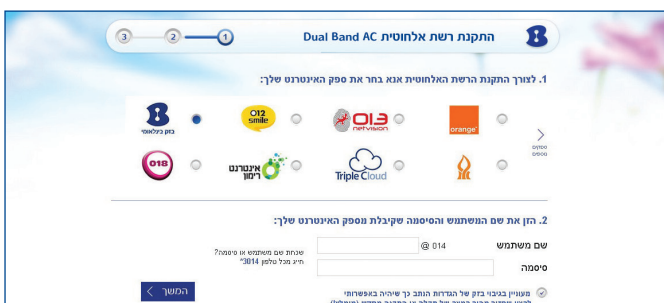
התקנת רשת אלחוטית Dual Band AC

3 2 1

1. לצורך התקנת הרשת האלחוטית אנא בחר את ספק האינטרנט שלך:

בזק בינלאומי

012 smile

013 netvision

orange

ספקים נוספים

018

אינטרנט רימון

Triple Cloud

2. הזן את שם המשתמש והסיסמה שקיבלת מספק האינטרנט שלך:

שם משתמש

@ 014

סיסמה

שכחת שם משתמש או סיסמה? חייג מכל טלפון 3014*

מעוניין בגיבוי בזק של הגדרות הנתב כך שיהיה באפשרותי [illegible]

המשך